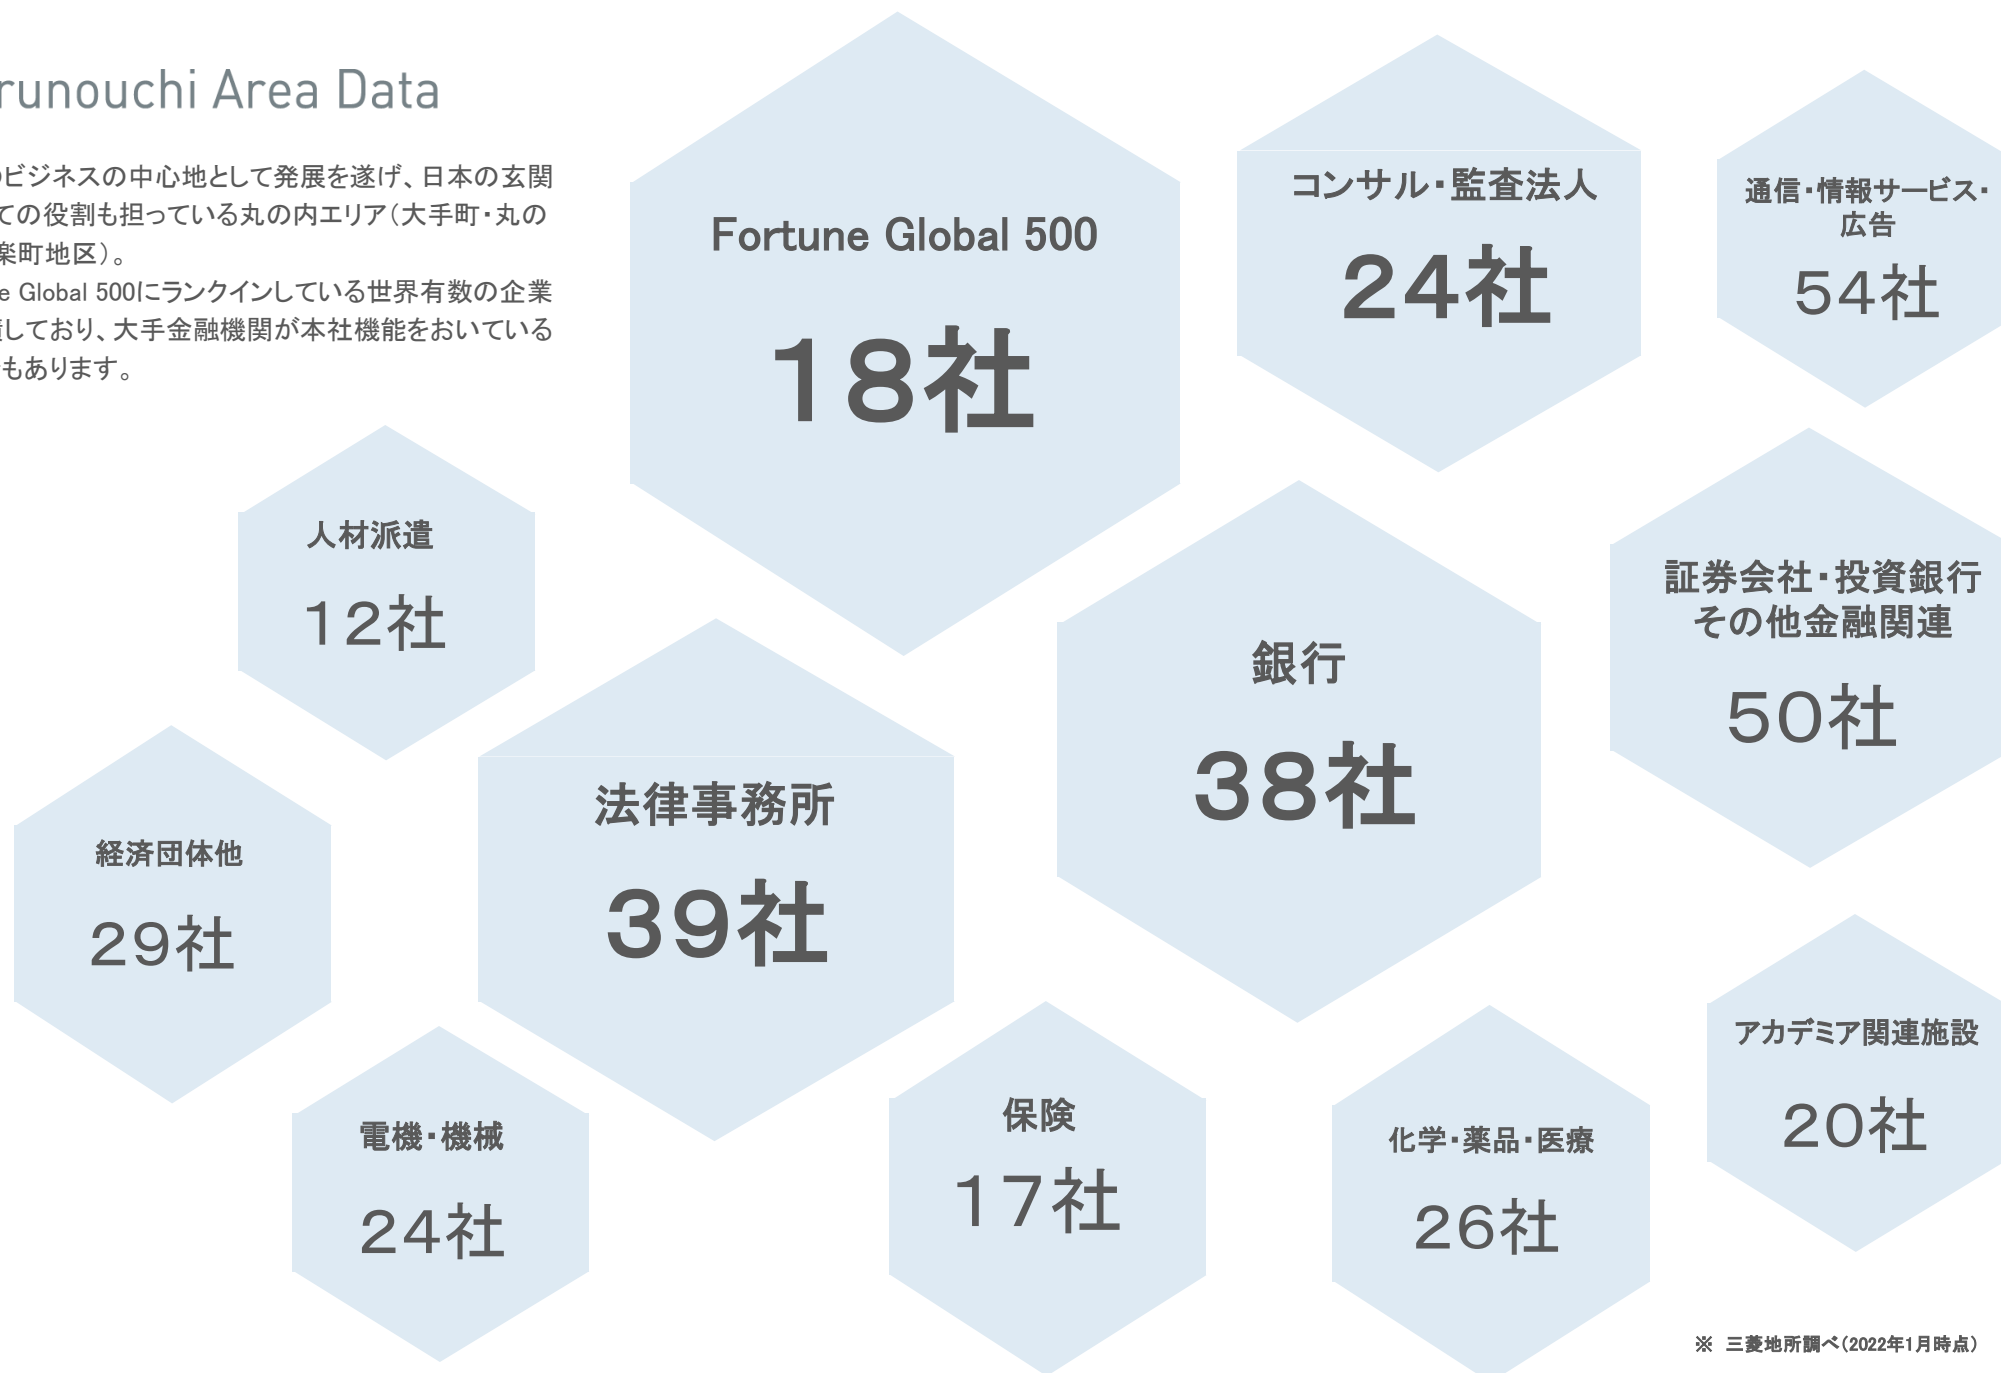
runouchi Area Data

ビジネスの中心地として発展を遂げ、日本の玄関ての役割も担っている丸の内エリア（大手町・丸の楽町地区）。
e Global 500にランクインしている世界有数の企業しており、大手金融機関が本社機能をおいているもあります。

Fortune Global 500
18社

コンサル・監査法人
24社

通信・情報サービス・広告
54社

人材派遣
12社

銀行
38社

証券会社・投資銀行
その他金融関連
50社

経済団体他
29社

法律事務所
39社

電機・機械
24社

保険
17社

化学・薬品・医療
26社

アカデミア関連施設
20社

※ 三菱地所調べ（2022年1月時点）